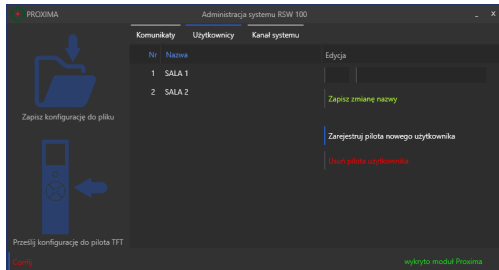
PROXIMA

Administracja systemu RSW 100

_ X

Komunikaty Użytkownicy Kanał systemu

Zapisz konfigurację do pliku

Prześlij konfigurację do pilota TFT

| Nr | Nazwa |
|---|---|
| 1 | SALA 1 |
| 2 | SALA 2 |

Edycja

Zapisz zmianę nazwy

Zarejestruj pilota nowego użytkownika

Usuń pilota użytkownika

Config

wykryto moduł Proxima